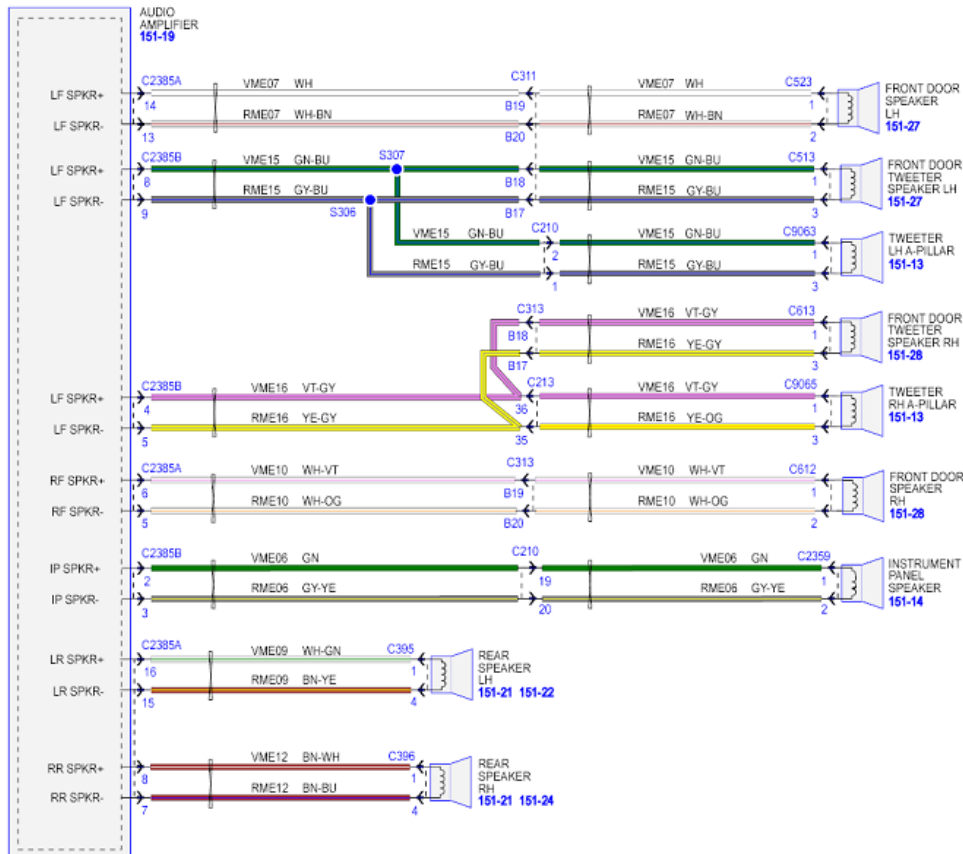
AUDIO AMPLIFIER
151-19

LF SPKR+
LF SPKR-
C2385A
14
13
VME07 WH
RME07 WH-BN
C311
B19
B20
VME07 WH
RME07 WH-BN
C523
1
2
FRONT DOOR SPEAKER LH
151-27

LF SPKR+
LF SPKR-
C2385B
8
9
VME15 GN-BU
RME15 GY-BU
S307
S306
B18
B17
VME15 GN-BU
RME15 GY-BU
C513
1
3
FRONT DOOR TWEETER SPEAKER LH
151-27

VME15 GN-BU
RME15 GY-BU
C210
2
1
VME15 GN-BU
RME15 GY-BU
C9063
1
3
TWEETER LH A-PILLAR
151-13

C313
B18
B17
VME16 VT-GY
RME16 YE-GY
C613
1
3
FRONT DOOR TWEETER SPEAKER RH
151-28

LF SPKR+
LF SPKR-
C2385B
4
5
VME16 VT-GY
RME16 YE-GY
C213
36
35
VME16 VT-GY
RME16 YE-OG
C9065
1
3
TWEETER RH A-PILLAR
151-13

RF SPKR+
RF SPKR-
C2385A
6
5
VME10 WH-VT
RME10 WH-OG
C313
B19
B20
VME10 WH-VT
RME10 WH-OG
C612
1
2
FRONT DOOR SPEAKER RH
151-28

IP SPKR+
IP SPKR-
C2385B
2
3
VME06 GN
RME06 GY-YE
C210
19
20
VME06 GN
RME06 GY-YE
C2359
1
2
INSTRUMENT PANEL SPEAKER
151-14

LR SPKR+
LR SPKR-
C2385A
16
15
VME09 WH-GN
RME09 BN-YE
C395
1
4
REAR SPEAKER LH
151-21 151-22

RR SPKR+
RR SPKR-
8
7
VME12 BN-WH
RME12 BN-BU
C396
1
4
REAR SPEAKER RH
151-21 151-24